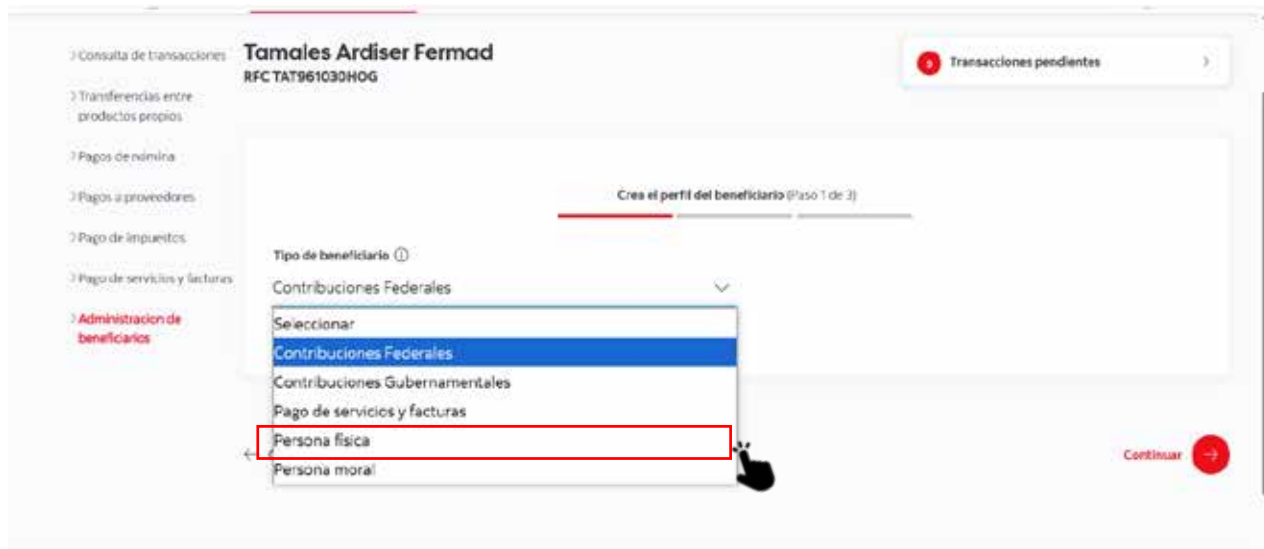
> Consulta de transacciones

> Transferencias entre productos propios

> Pagos de nómina

> Pagos a proveedores

> Pago de impuestos

> Pago de servicios y facturas

> Administracion de beneficiarios

Tamales Ardiser Fermad
RFC TAT961030HOG

9 Transacciones pendientes >

Crea el perfil del beneficiario (Paso 1 de 3)

Tipo de beneficiario ⓘ

Contribuciones Federales

Seleccionar
Contribuciones Federales
Contribuciones Gubernamentales
Pago de servicios y facturas
Persona física
Persona moral

Continuar